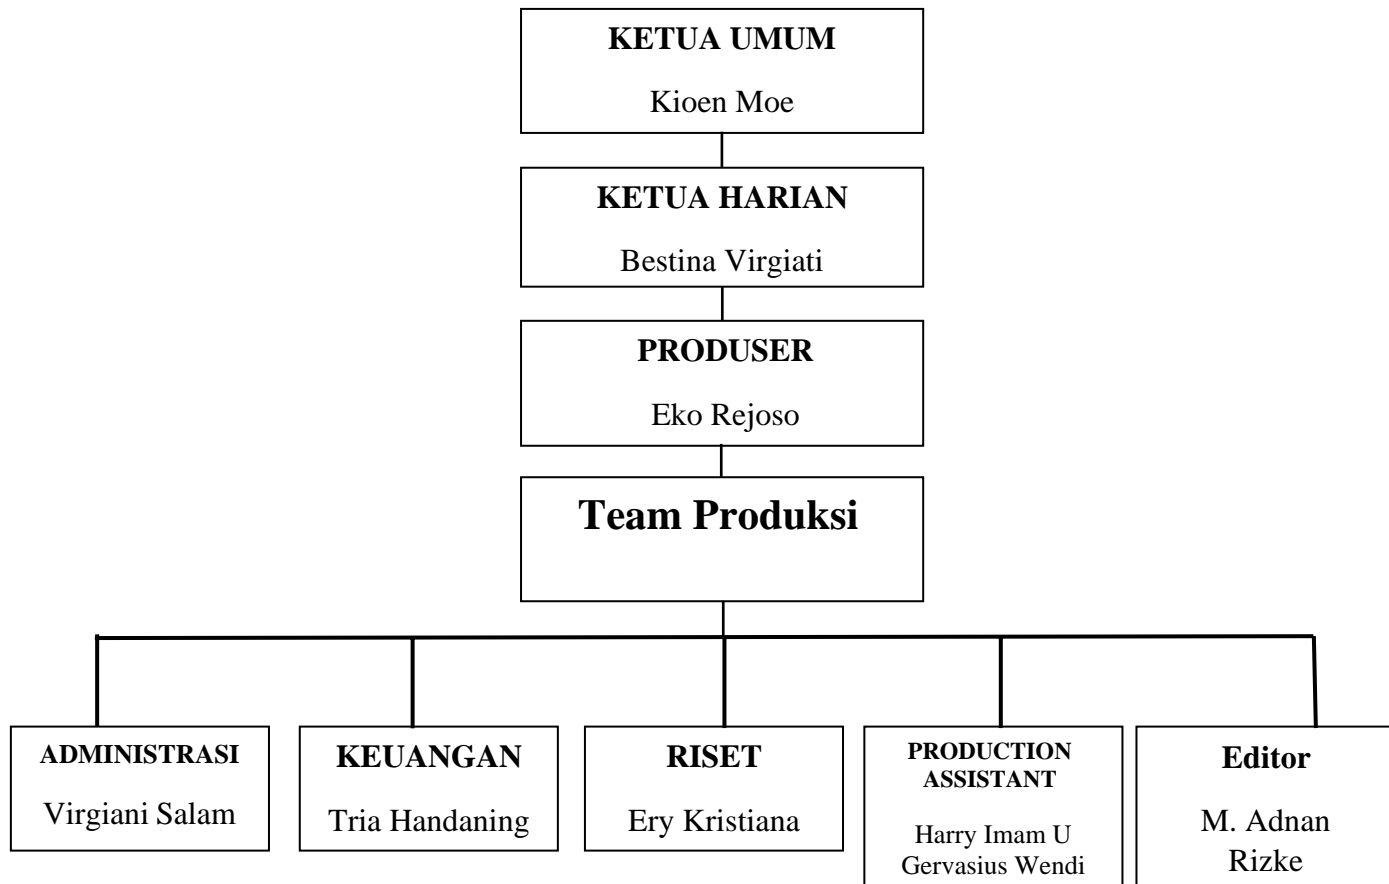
KETUA UMUM

Kioen Moe

KETUA HARIAN

Bestina Virgiati

PRODUSER

Eko Rejoso

Team Produksi

ADMINISTRASI

Virgiani Salam

KEUANGAN

Tria Handaning

RISET

Ery Kristiana

PRODUCTION ASSISTANT

Harry Imam U
Gervasius Wendi

Editor

M. Adnan Rizke